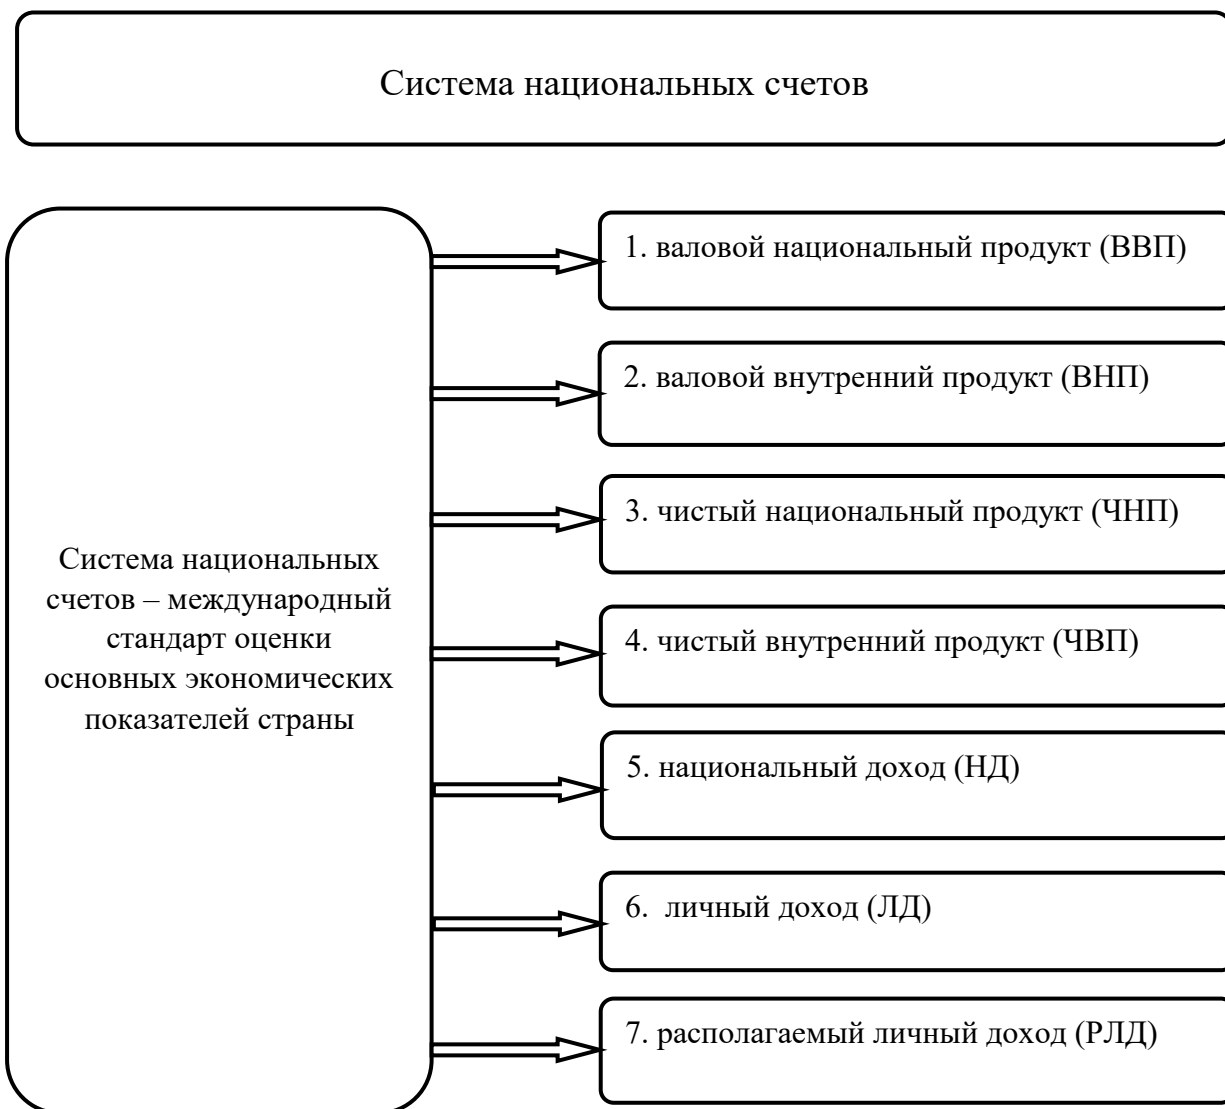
Система национальных счетов

Система национальных счетов – международный стандарт оценки основных экономических показателей страны

1. валовой национальный продукт (ВВП)

2. валовой внутренний продукт (ВНП)

3. чистый национальный продукт (ЧНП)

4. чистый внутренний продукт (ЧВП)

5. национальный доход (НД)

6. личный доход (ЛД)

7. располагаемый личный доход (РЛД)